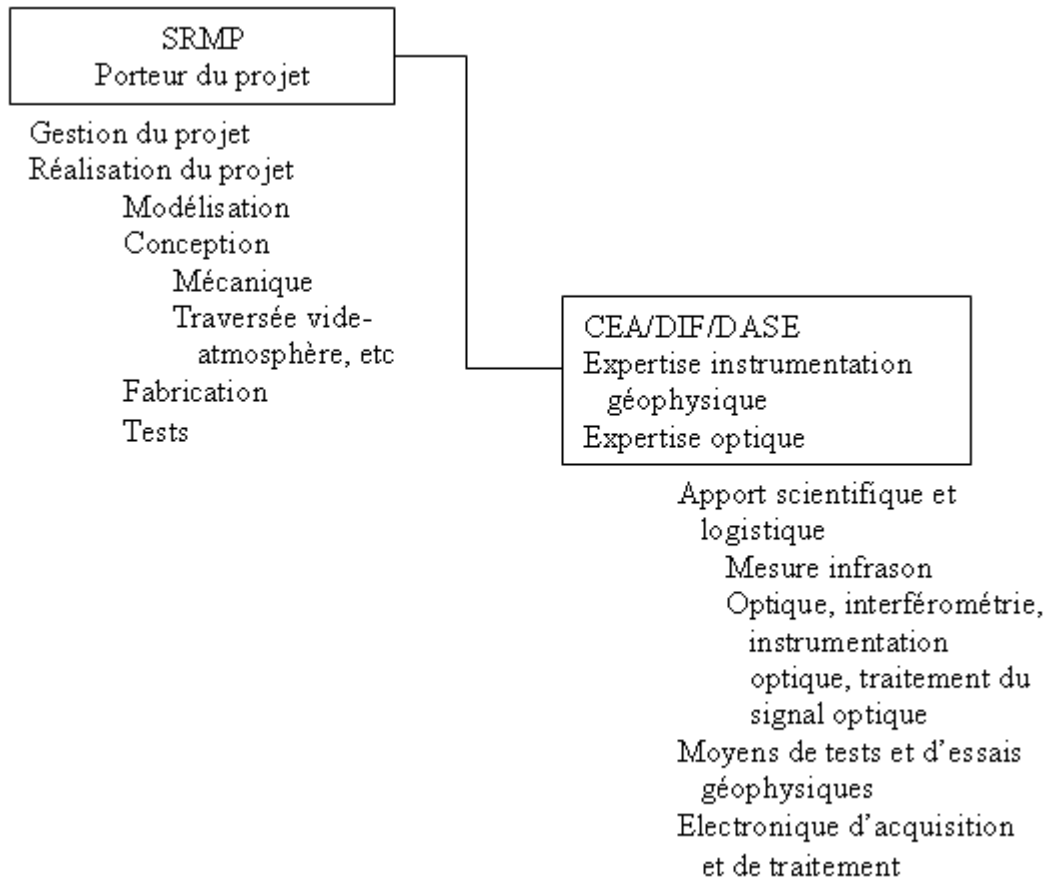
SRMP
Porteur du projet

Gestion du projet
Réalisation du projet
Modélisation
Conception
Mécanique
Traversée vide-atmosphère, etc
Fabrication
Tests

CEA/DIF/DASE
Expertise instrumentation géophysique
Expertise optique

Apport scientifique et logistique
Mesure infrason
Optique, interférométrie, instrumentation optique, traitement du signal optique
Moyens de tests et d'essais géophysiques
Electronique d'acquisition et de traitement